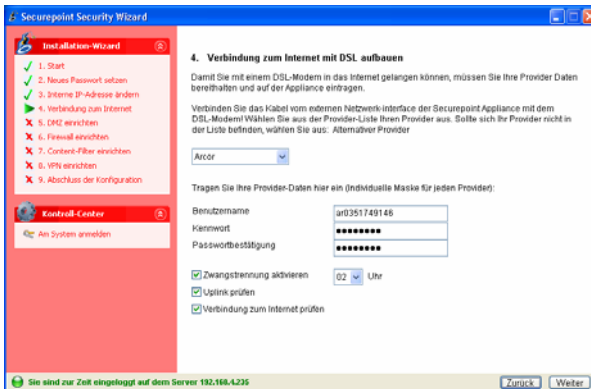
Securepoint Security Wizard

Installation-Wizard

1. Start
2. Neues Passwort setzen
3. Interne IP-Adresse ändern
4. Verbindung zum Internet
5. DMZ einrichten
6. Firewall einrichten
7. Content-Filter einrichten
8. VPN einrichten
9. Abschluss der Konfiguration

Kontroll-Center

Am System anmelden

4. Verbindung zum Internet mit DSL aufbauen

Damit Sie mit einem DSL-Modem in das Internet gelangen können, müssen Sie Ihre Provider Daten bereithalten und auf der Appliance eintragen.

Verbinden Sie das Kabel vom externen Netzwerk-interface der Securepoint Appliance mit dem DSL-Modem! Wählen Sie aus der Provider-Liste Ihren Provider aus. Sollte sich Ihr Provider nicht in der Liste befinden, wählen Sie aus: Alternativer Provider

Arcor

Tragen Sie Ihre Provider-Daten hier ein (individuelle Maske für jeden Provider):

Benutzername ar0351749146
Kennwort ••••••••
Passwortbestätigung ••••••••

Zwangstrennung aktivieren 02 Uhr
Uplink prüfen
Verbindung zum Internet prüfen

Sie sind zur Zeit eingeloggt auf dem Server 192.168.4.235

Zurück Weiter